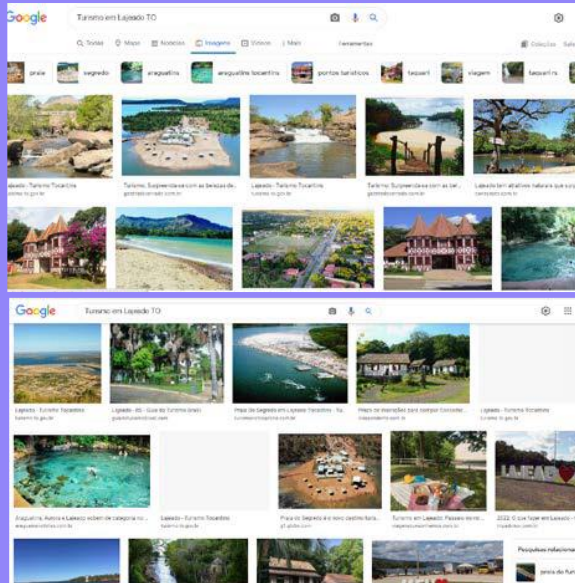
Google

Turismo em Lajeado TO

Todas Mapas Notícias Imagens Vídeos Mais Ferramentas

Coleções

praia segredo araguatins araguatins tocantins pontos turisticos taquari viagem taquaril rs

Lajeado - Turismo Tocantins

Turismo: Surpreenda-se com as belezas de...

Lajeado - Turismo Tocantins

Turismo: Surpreenda-se com as bel...

Lajeado tem atrativos naturais que sur...

Google

Turismo em Lajeado TO

Lajeado - Turismo Tocantins

Lajeado - RS - Guia do Turismo...

Praia do Segredo em Lajeado Tocantins - Tu...

Mapa de marcações para pesquisar Conceito...

Lajeado - Turismo Tocantins

Araguatins: Aurora e Lajeado sobem de categoria no...

Lajeado - Turismo Tocantins

Praia do Segredo é o novo cardinal turís...

Turismo em Lajeado: Passeio em...

2022: O que fazer em Lajeado -...

LAJEAD

Pesquisas relacionadas

praia do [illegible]